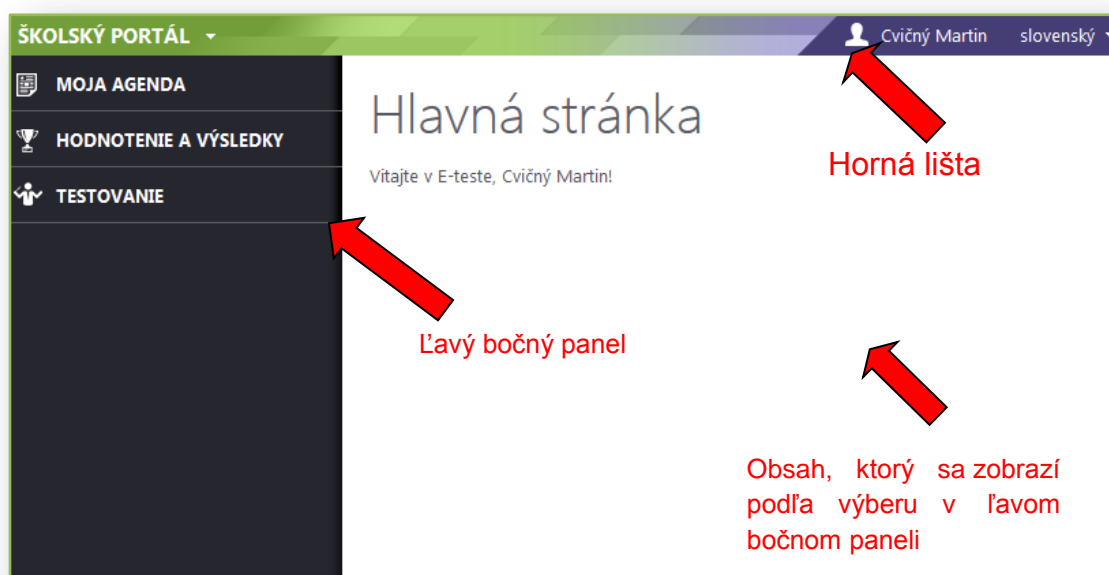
ŠKOLSKÝ PORTÁL

Cvičný Martin

slovenský

MOJA AGENDA

HODNOTENIE A VÝSLEDKY

TESTOVANIE

Hlavná stránka

Vitajte v E-teste, Cvičný Martin!

Horná lišta

Ľavý bočný panel

Obsah, ktorý sa zobrazí podľa výberu v ľavom bočnom paneli